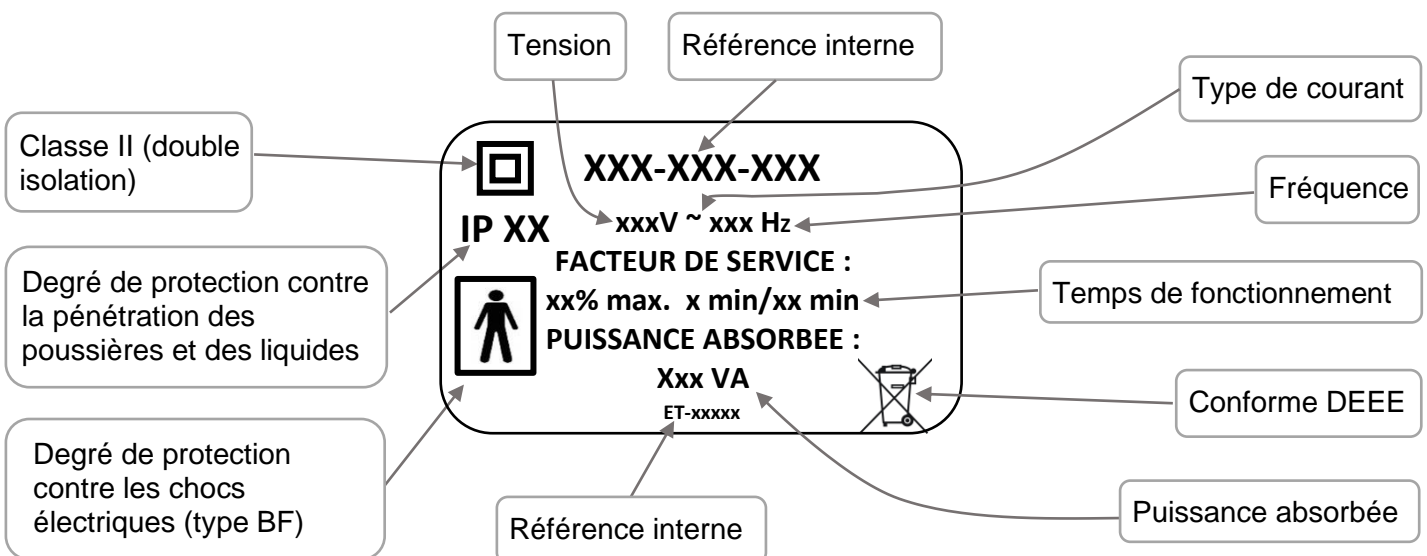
Tension

Référence interne

Type de courant

Classe II (double isolation)

XXX-XXX-XXX

Fréquence

xxxV ~ xxx Hz

IP XX

FACTEUR DE SERVICE :

Degré de protection contre la pénétration des poussières et des liquides

xx% max. x min/xx min

Temps de fonctionnement

PUISSANCE ABSORBEE :

Xxx VA

ET-xxxxx

Conforme DEEE

Degré de protection contre les chocs électriques (type BF)

Référence interne

Puissance absorbée